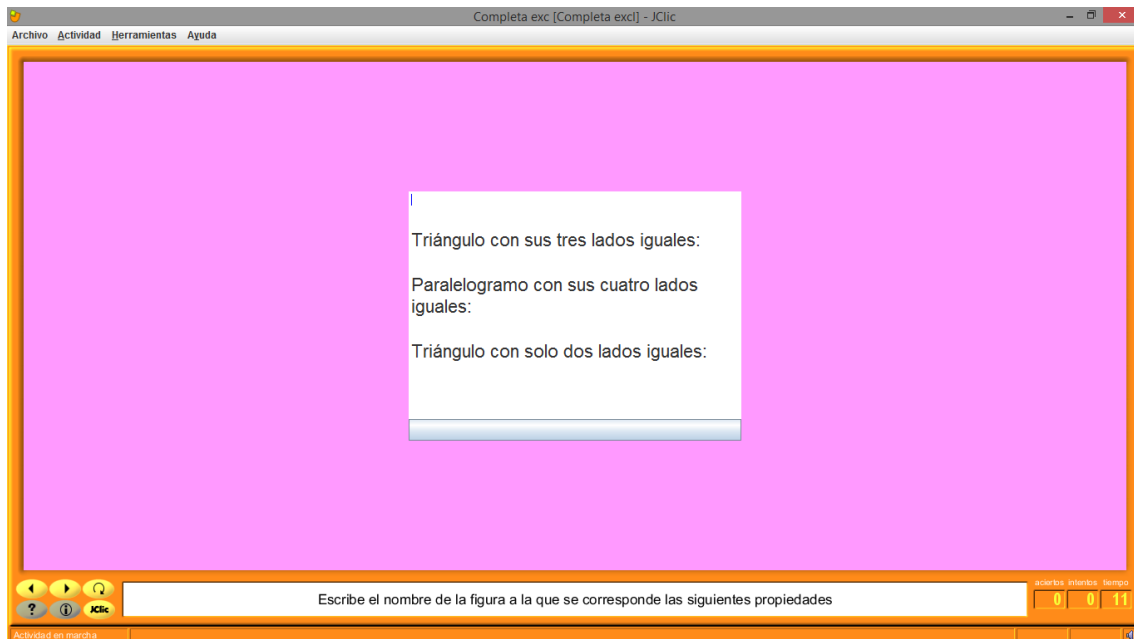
Completa exc [Completa excl] - JClic

Archivo Actividad Herramientas Ayuda

Triángulo con sus tres lados iguales:

Paralelogramo con sus cuatro lados iguales:

Triángulo con solo dos lados iguales:

JClic

Escribe el nombre de la figura a la que se corresponde las siguientes propiedades

aciertos intentos tiempo

0 0 11

Actividad en marcha